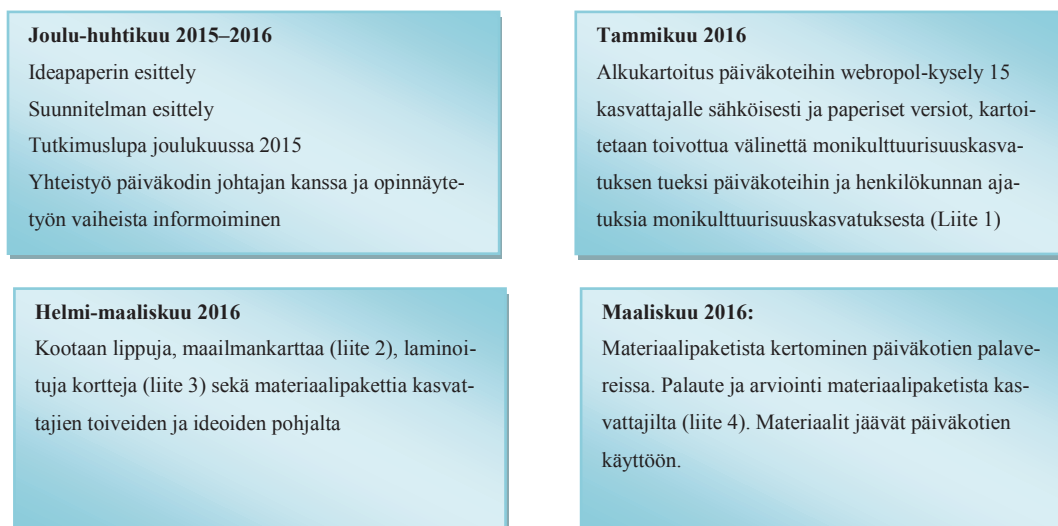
**Joulu-huhtikuu 2015–2016**

Ideapaperin esittely

Suunnitelman esittely

Tutkimuslupa joulukuussa 2015

Yhteistyö päiväkodin johtajan kanssa ja opinnäytetyön vaiheista informoiminen

**Tammikuu 2016**

Alkukartoitus päiväkoteihin webropol-kysely 15 kasvattajalle sähköisesti ja paperiset versiot, kartoitetaan toivottua välinettä monikulttuurisuuskasvatuksen tueksi päiväkoteihin ja henkilökunnan ajatuksia monikulttuurisuuskasvatuksesta (Liite 1)

**Helmi-maaliskuu 2016**

Kootaan lippuja, maailmankarttaa (liite 2), laminoituja kortteja (liite 3) sekä materiaalipakettia kasvattajien toiveiden ja ideoiden pohjalta

**Maaliskuu 2016:**

Materiaalipaketista kertominen päiväkotien palavereissa. Palaute ja arviointi materiaalipaketista kasvattajilta (liite 4). Materiaalit jäävät päiväkotien käyttöön.